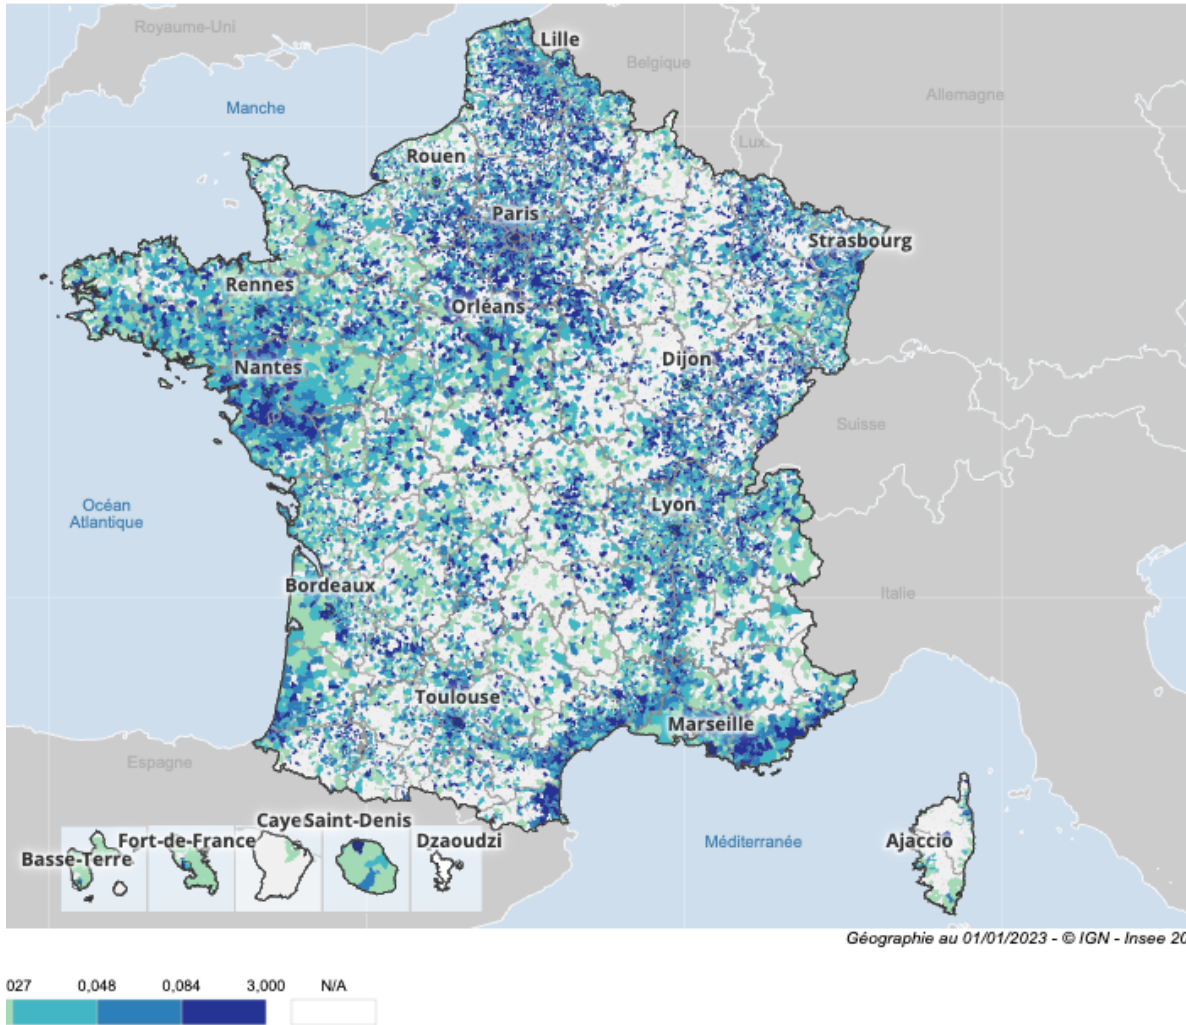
Royaume-Uni
Lille
Belgique
Manche
Allemagne
Lux.
Rouen
Paris
Strasbourg
Rennes
Orléans
Dijon
Nantes
Suisse
Océan Atlantique
Lyon
Bordeaux
Italie
Toulouse
Marseille
Espagne
Caye Saint-Denis
Fort-de-France
Dzaoudzi
Basse-Terre
Méditerranée
Ajaccio
Géographie au 01/01/2023 - © IGN - Insee 20

027 0,048 0,084 3,000 N/A